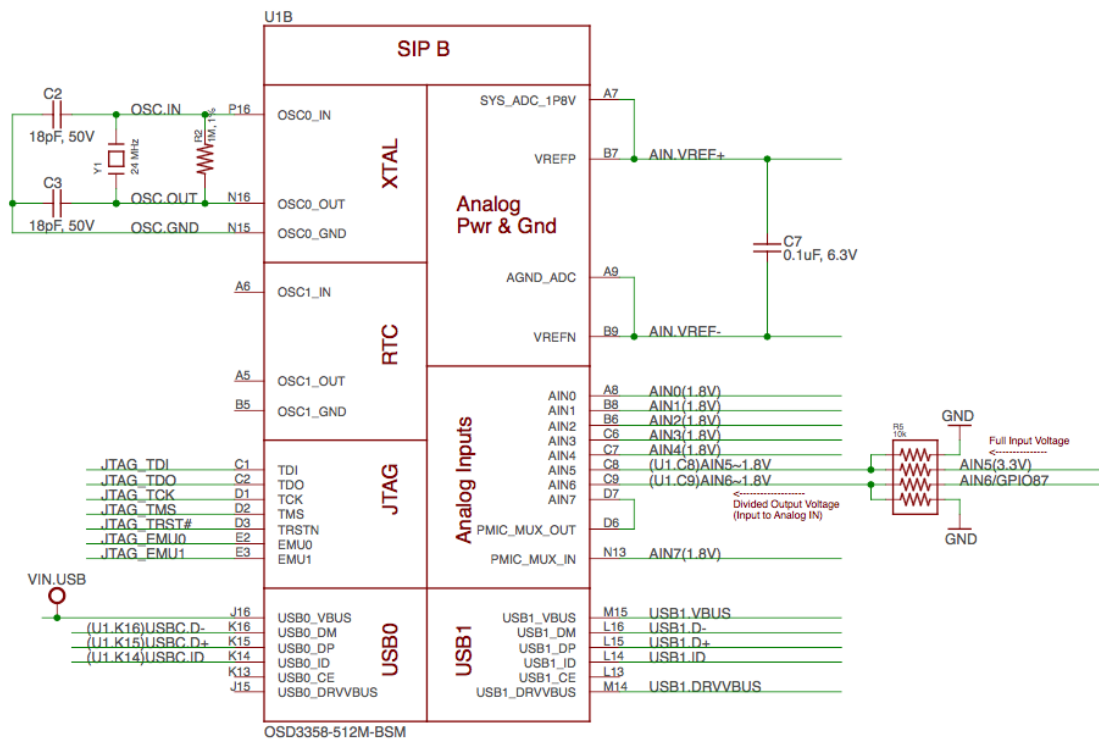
U1B

SIP B

C2
18pF, 50V
OSC.IN
P16
OSC0_IN
Y1
24 MHz
R2
1M, 1%
C3
18pF, 50V
OSC.OUT
N16
OSC0_OUT
OSC.GND
N15
OSC0_GND
XTAL

A6
OSC1_IN
RTC
A5
OSC1_OUT
B5
OSC1_GND

JTAG_TDI
C1
TDI
JTAG_TDO
C2
TDO
JTAG_TCK
D1
TCK
JTAG_TMS
D2
TMS
JTAG_TRST#
D3
TRSTN
JTAG_EMU0
E2
EMU0
JTAG_EMU1
E3
EMU1
JTAG

VIN.USB
J16
USB0_VBUS
(U1.K16)USBC.D-
K16
USB0_DM
(U1.K15)USBC.D+
K15
USB0_DP
(U1.K14)USBC.ID
K14
USB0_ID
K13
USB0_CE
J15
USB0_DRVVBUS
USB0

OSD3358-512M-BSM

Analog
Pwr & Gnd
SYS_ADC_1P8V
A7
VREFP
B7
AIN.VREF+
C7
0.1uF, 6.3V
AGND_ADC
A9
VREFN
B9
AIN.VREF-

Analog Inputs
AIN0
A8
AIN0(1.8V)
AIN1
B8
AIN1(1.8V)
AIN2
B6
AIN2(1.8V)
AIN3
C6
AIN3(1.8V)
AIN4
C7
AIN4(1.8V)
AIN5
C8
(U1.C8)AIN5~1.8V
AIN6
C9
(U1.C9)AIN6~1.8V
AIN7
D7
PMIC_MUX_OUT
D6
PMIC_MUX_IN
N13
AIN7(1.8V)

R5
10k
GND
Full Input Voltage
AIN5(3.3V)
AIN6/GPIO87
Divided Output Voltage
(Input to Analog IN)
GND

USB1
USB1_VBUS
M15
USB1.VBUS
USB1_DM
L16
USB1.D-
USB1_DP
L15
USB1.D+
USB1_ID
L14
USB1.ID
USB1_CE
L13
USB1_DRVVBUS
M14
USB1.DRVVBUS